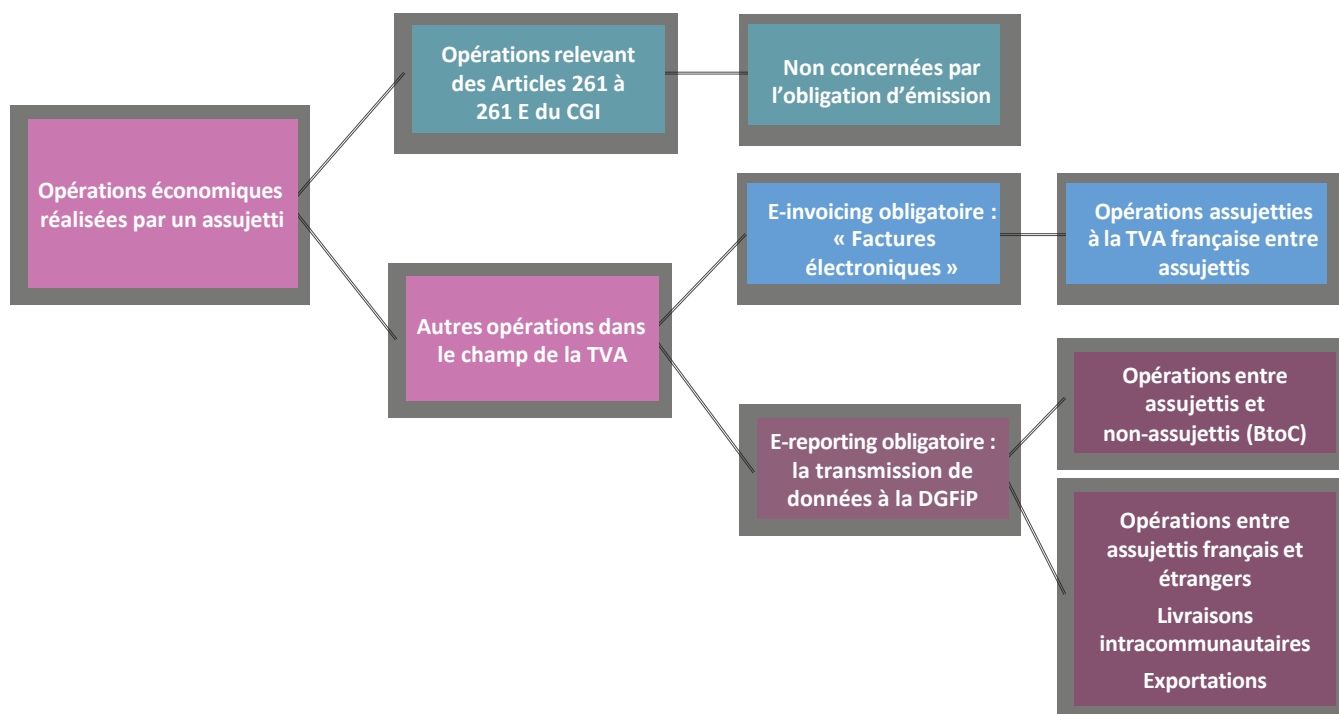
Opérations économiques réalisées par un assujetti

Opérations relevant des Articles 261 à 261 E du CGI

Non concernées par l'obligation d'émission

Autres opérations dans le champ de la TVA

E-invoicing obligatoire : « Factures électroniques »

Opérations assujetties à la TVA française entre assujettis

E-reporting obligatoire : la transmission de données à la DGFiP

Opérations entre assujettis et non-assujettis (BtoC)

Opérations entre assujettis français et étrangers

Livraisons intracommunautaires

Exportations